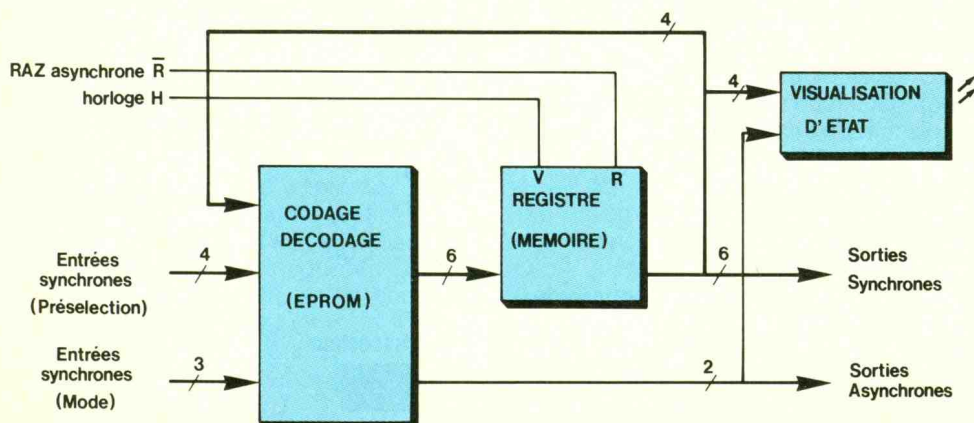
RAZ asynchrone $\overline{R}$

horloge H

4

4

VISUALISATION D' ETAT

V

R

REGISTRE (MEMOIRE)

CODAGE DECODAGE (EPROM)

Entrées synchrones (Préselection)

4

6

6

Sorties Synchrones

Entrées synchrones (Mode)

3

2

Sorties Asynchrones